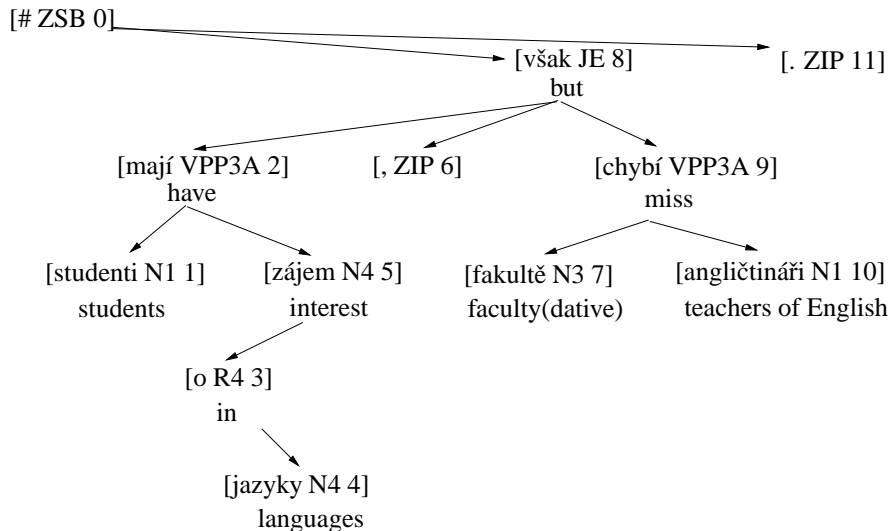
[# ZSB 0]

[však JE 8]
but

[. ZIP 11]

[mají VPP3A 2]
have

[, ZIP 6]

[chybí VPP3A 9]
miss

[studenti N1 1]
students

[zájem N4 5]
interest

[fakultě N3 7]
faculty(dative)

[angličtináři N1 10]
teachers of English

[o R4 3]
in

[jazyky N4 4]
languages